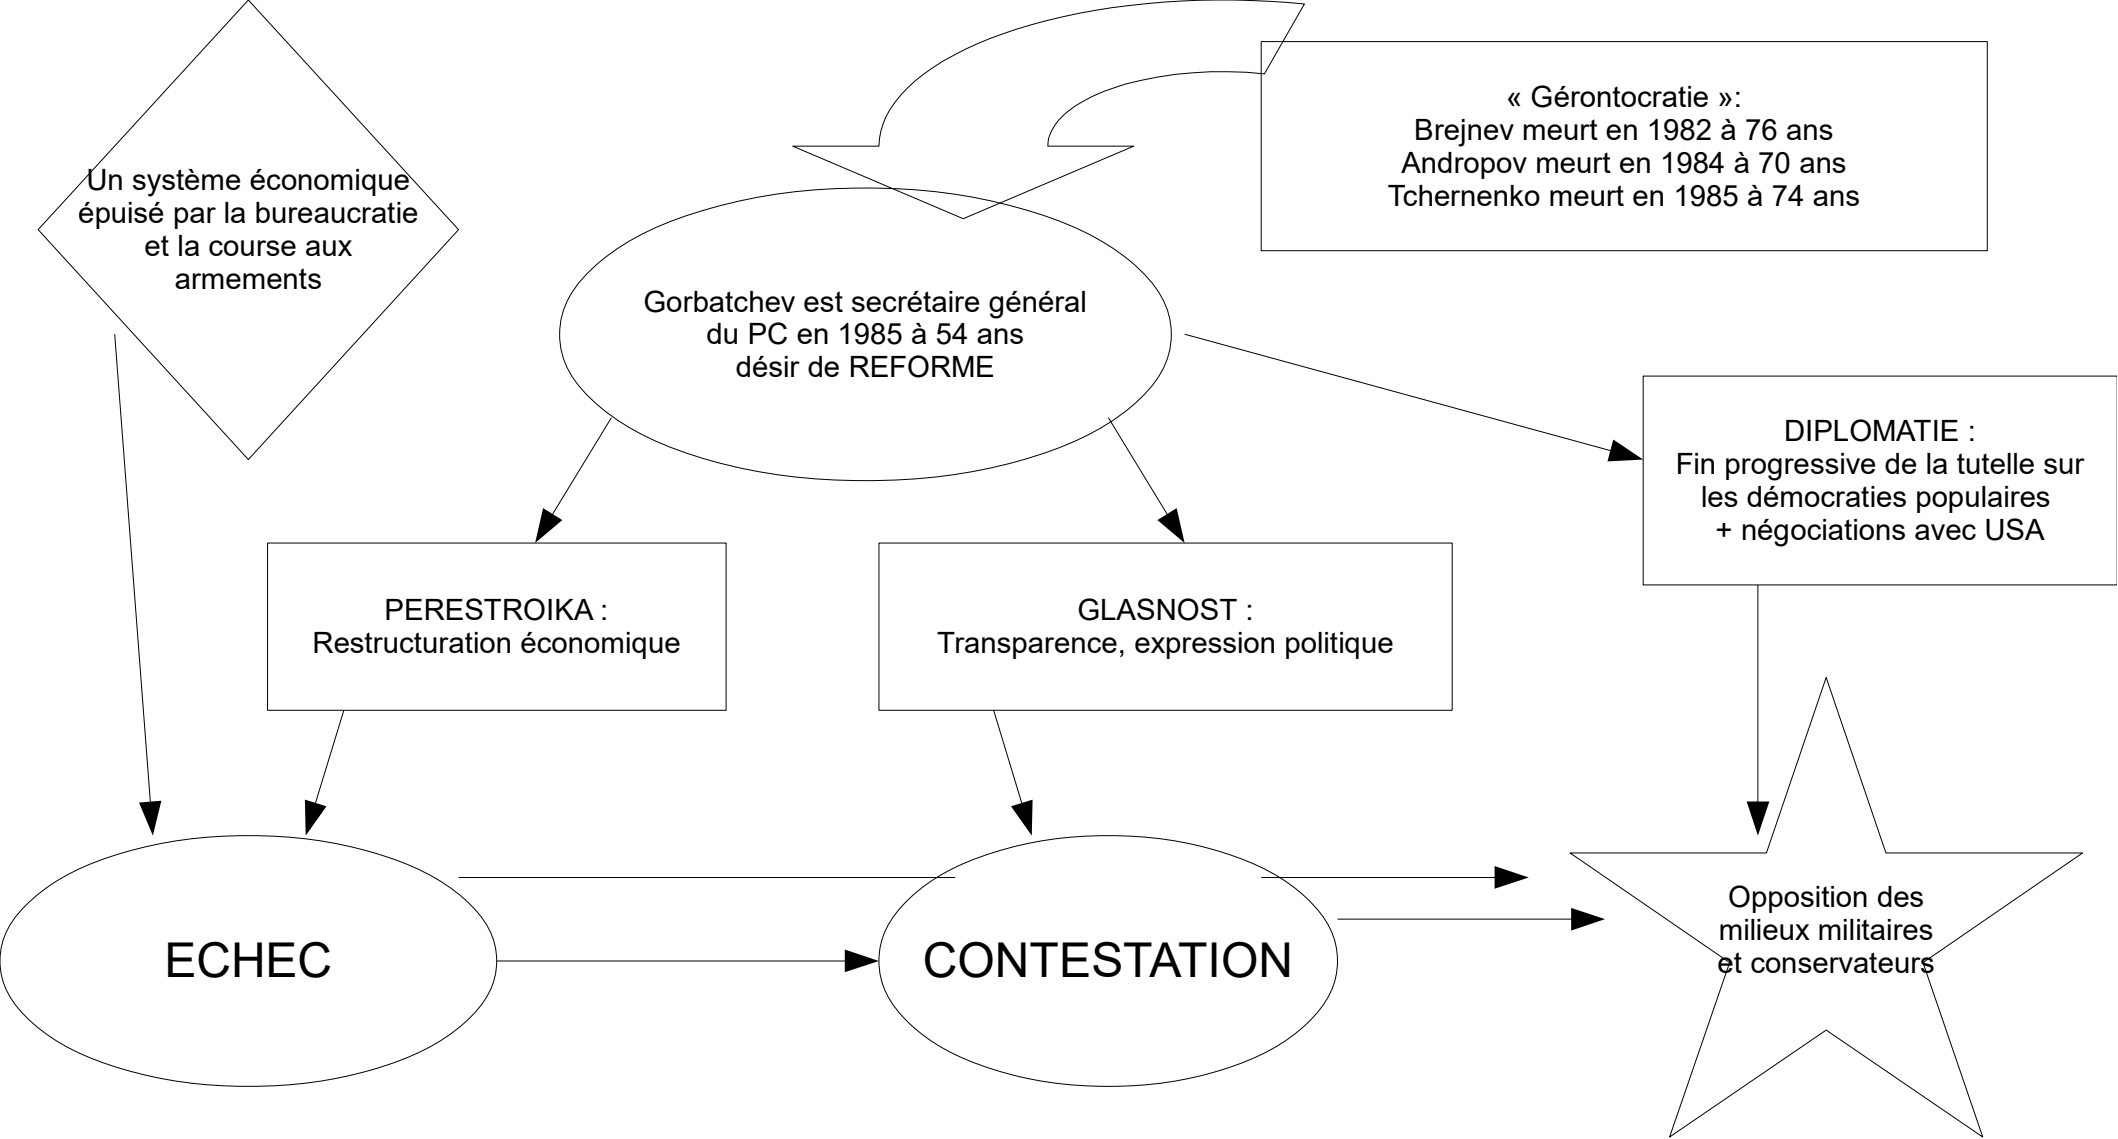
Un système économique épuisé par la bureaucratie et la course aux armements

« Gérontocratie »:
Brejnev meurt en 1982 à 76 ans
Andropov meurt en 1984 à 70 ans
Tchernenko meurt en 1985 à 74 ans

Gorbatchev est secrétaire général du PC en 1985 à 54 ans
désir de REFORME

DIPLOMATIE :
Fin progressive de la tutelle sur les démocraties populaires
+ négociations avec USA

PERESTROIKA :
Restructuration économique

GLASNOST :
Transparence, expression politique

ECHEC

CONTESTATION

Opposition des milieux militaires et conservateurs